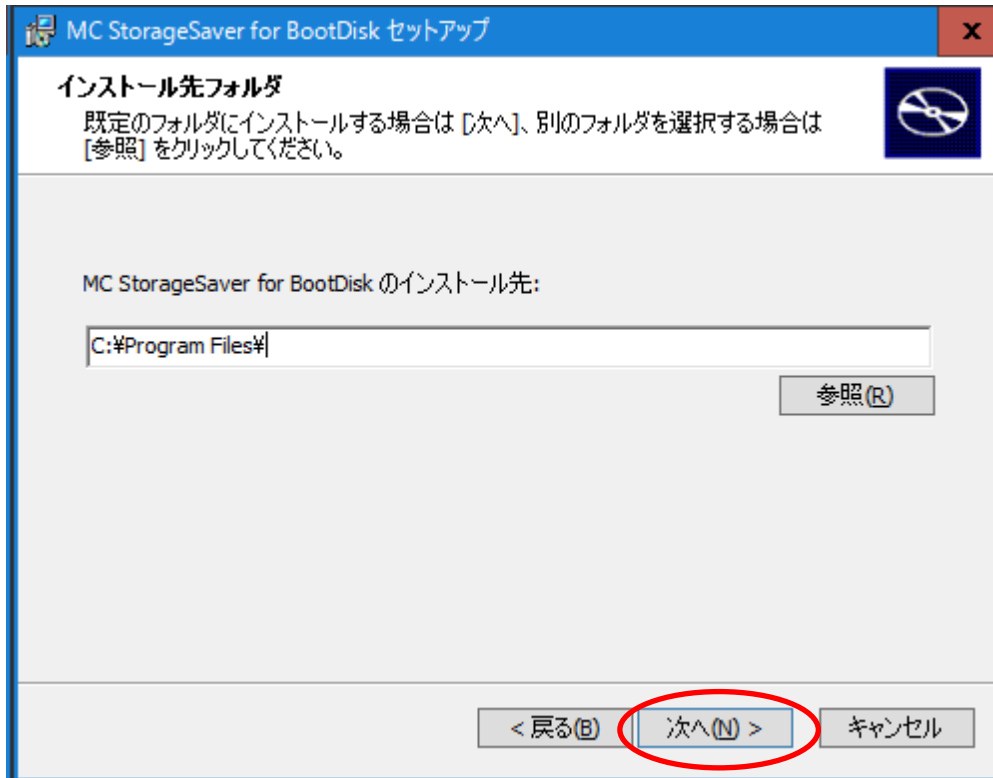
MC StorageSaver for BootDisk セットアップ

x

インストール先フォルダ

既定のフォルダにインストールする場合は [次へ]、別のフォルダを選択する場合は [参照] をクリックしてください。

MC StorageSaver for BootDisk のインストール先:

C:¥Program Files¥

参照(R)

< 戻る(B)

次へ(N) >

キャンセル